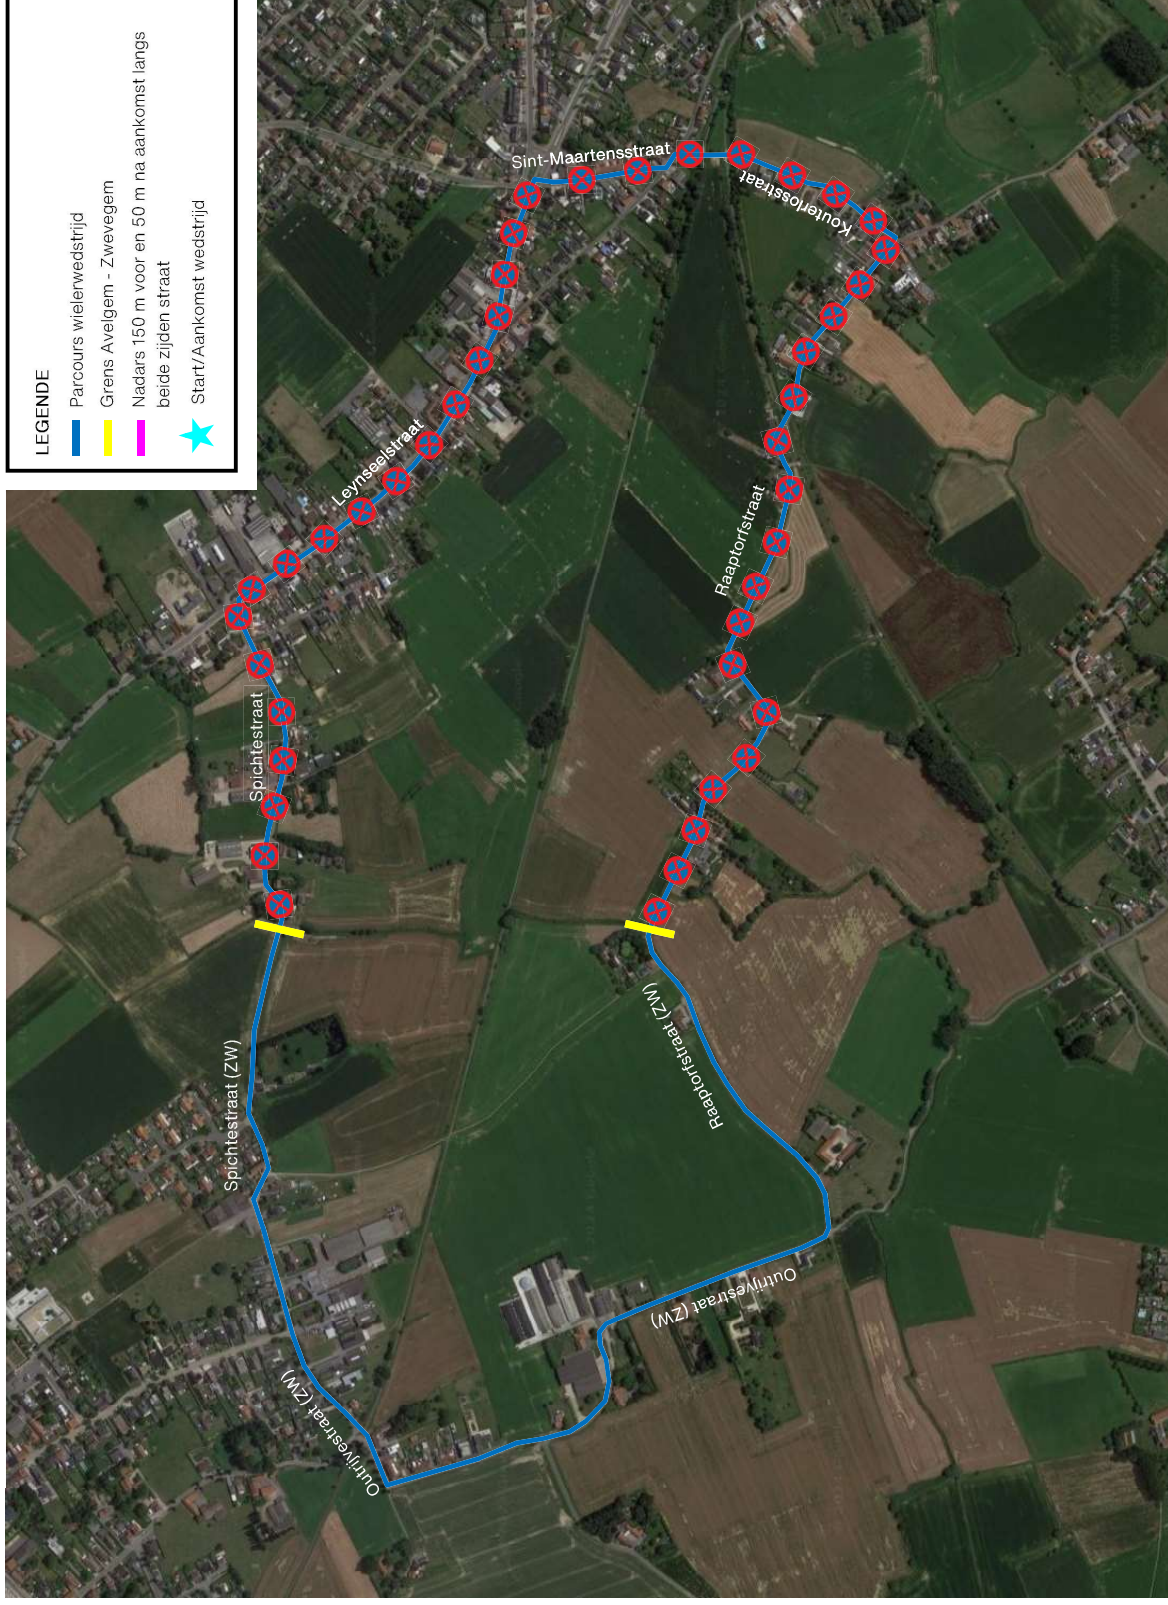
LEGENDE
Parcours wielerwedstrijd
Grens Avelgem - Zwevegem
Nadars 150 m voor en 50 m na aankomst langs beide zijden straat
Start/Aankomst wedstrijd

Sint-Maartensstraat
Kouterlosstraat
Leynseelstraat
Raaptorfstraat
Spichtestraat
Spichtestraat (ZW)
Raaptorfstraat (ZW)
Outrijvestraat (ZW)
Outrijvestraat (ZW)